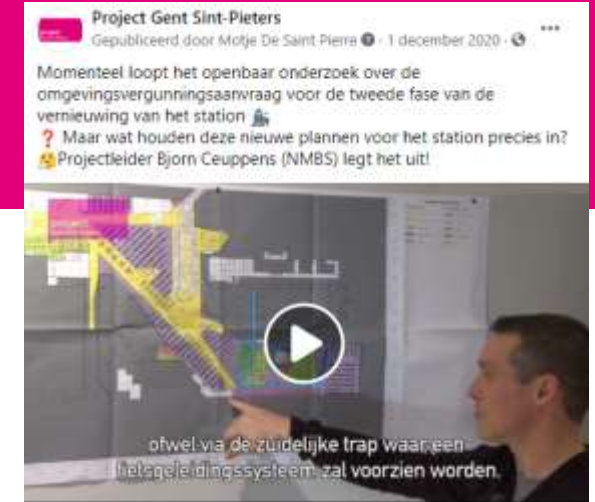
Project Gent Sint-Pieters
Gepubliceerd door Motje De Saint Pierre · 1 december 2020 ·

Momenteel loopt het openbaar onderzoek over de omgevingsvergunningsaanvraag voor de tweede fase van de vernieuwing van het station 🚉
❓ Maar wat houden deze nieuwe plannen voor het station precies in?
😊Projectleider Bjorn Ceuppens (NMBS) legt het uit!

ofwel via de zuidelijke trap waar een fietsgeleidingssysteem zal voorzien worden.